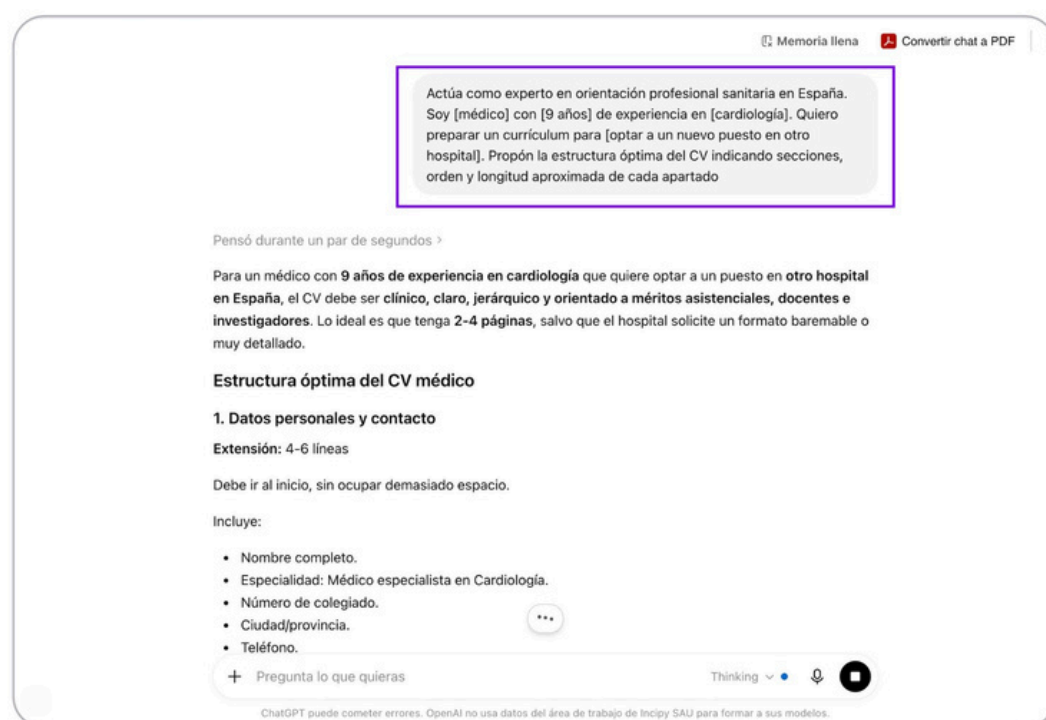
Memoria llena Convertir chat a PDF

Actúa como experto en orientación profesional sanitaria en España. Soy [médico] con [9 años] de experiencia en [cardiología]. Quiero preparar un currículum para [optar a un nuevo puesto en otro hospital]. Propón la estructura óptima del CV indicando secciones, orden y longitud aproximada de cada apartado

Pensó durante un par de segundos >

Para un médico con **9 años de experiencia en cardiología** que quiere optar a un puesto en **otro hospital en España**, el CV debe ser **clínico, claro, jerárquico y orientado a méritos asistenciales, docentes e investigadores**. Lo ideal es que tenga **2-4 páginas**, salvo que el hospital solicite un formato baremable o muy detallado.

Estructura óptima del CV médico

1. Datos personales y contacto

**Extensión:** 4-6 líneas

Debe ir al inicio, sin ocupar demasiado espacio.

Incluye:

- Nombre completo.
- Especialidad: Médico especialista en Cardiología.
- Número de colegiado.
- Ciudad/provincia.
- Teléfono.

+ Pregunta lo que quieras Thinking

ChatGPT puede cometer errores. OpenAI no usa datos del área de trabajo de Incipy SAU para formar a sus modelos.